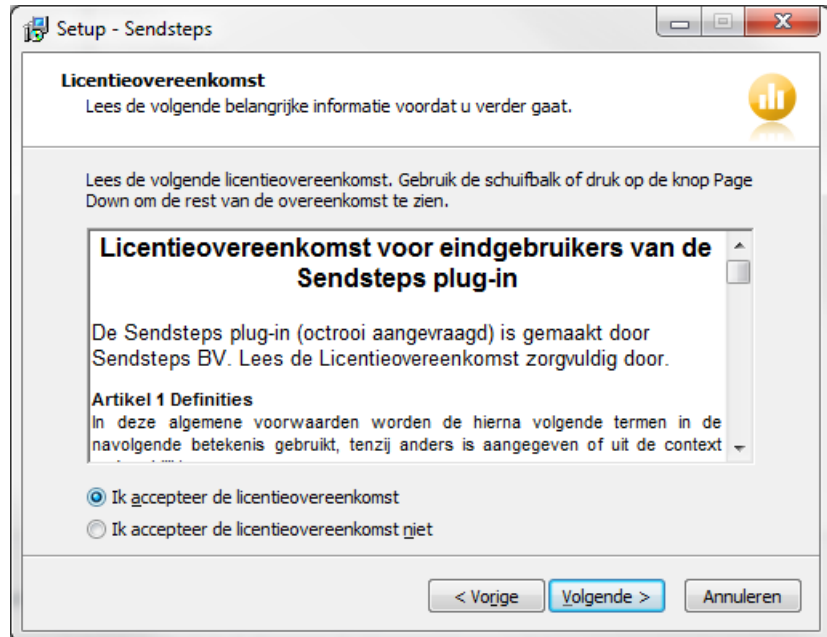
Setup - Sendsteps

**Licentieovereenkomst**
Lees de volgende belangrijke informatie voordat u verder gaat.

Lees de volgende licentieovereenkomst. Gebruik de schuifbalk of druk op de knop Page Down om de rest van de overeenkomst te zien.

**Licentieovereenkomst voor eindgebruikers van de Sendsteps plug-in**

De Sendsteps plug-in (octrooi aangevraagd) is gemaakt door Sendsteps BV. Lees de Licentieovereenkomst zorgvuldig door.

**Artikel 1 Definities**
In deze algemene voorwaarden worden de hierna volgende termen in de navolgende betekenis gebruikt, tenzij anders is aangegeven of uit de context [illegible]

Ik accepteer de licentieovereenkomst
Ik accepteer de licentieovereenkomst niet

< Vorige | Volgende > | Annuleren